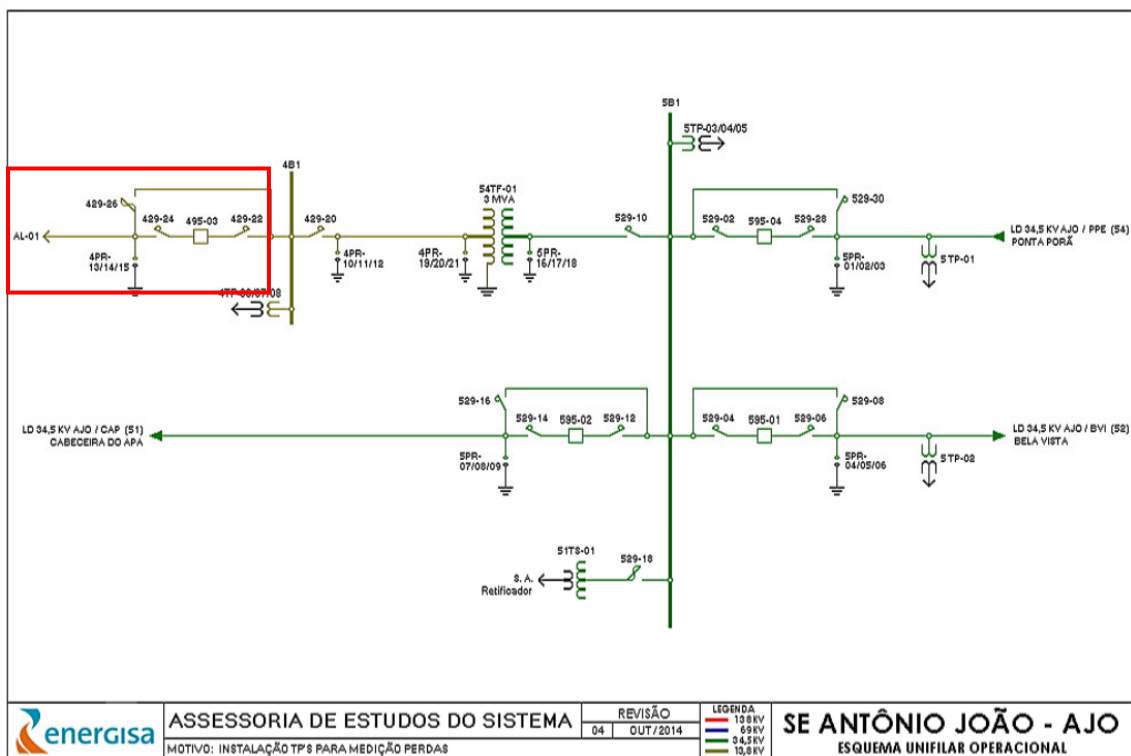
5B1

5TP-03/04/05

4B1

54TF-01
3 MVA

529-30

429-26

429-24

495-03

429-22

429-20

529-10

529-02

595-04

529-28

LD 34,5 KV AJO / PPE (54)
PONTA PORÃ

AL-01

4PR-
13/14/15

4PR-
10/11/12

4PR-
19/20/21

5PR-
16/17/18

5PR-
01/02/03

5TP-01

4TP-06/07/08

529-16

529-08

529-14

595-02

529-12

529-04

595-01

529-06

LD 34,5 KV AJO / CAP (51)
CABECEIRA DO APA

LD 34,5 KV AJO / BVI (52)
BELA VISTA

5PR-
07/08/09

5PR-
04/05/06

5TP-02

51TS-01

529-18

S. A.
Retificador

energisa

ASSESSORIA DE ESTUDOS DO SISTEMA

MOTIVO: INSTALAÇÃO TP'S PARA MEDIÇÃO PERDAS

REVISÃO

04 OUT/2014

LEGENDA
138KV
69KV
34,5KV
13,8KV

SE ANTÔNIO JOÃO - AJO

ESQUEMA UNIFILAR OPERACIONAL